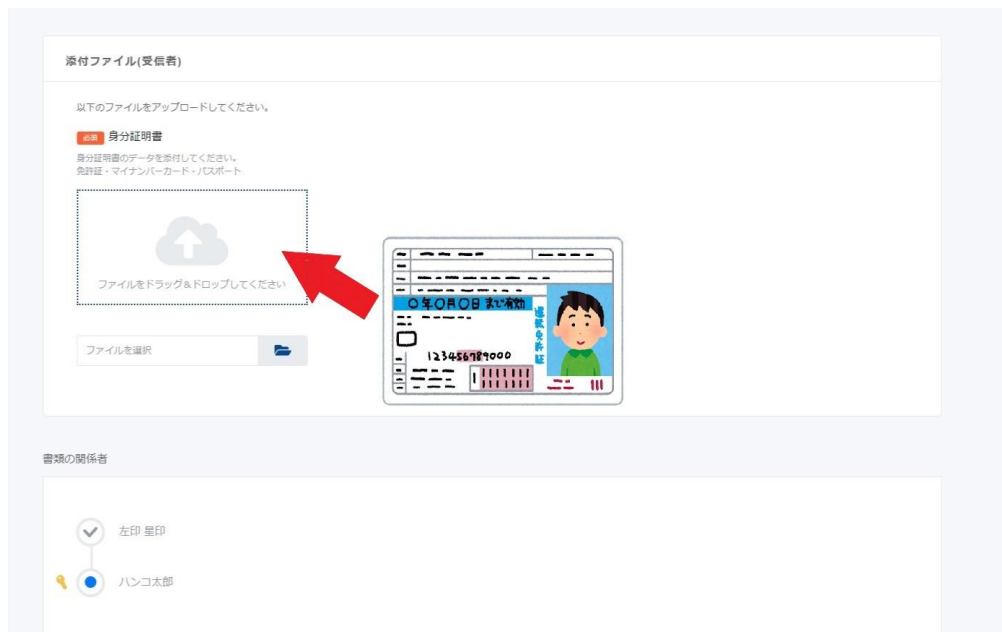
添付ファイル(受信者)

以下のファイルをアップロードしてください。

必須 身分証明書

身分証明書のデータを添付してください。
免許証・マイナンバーカード・パスポート

ファイルをドラッグ＆ドロップしてください

ファイルを選択

〇年〇月〇日まで有効

運転免許証

123456789000

書類の関係者

左印 星印

ハンコ太郎